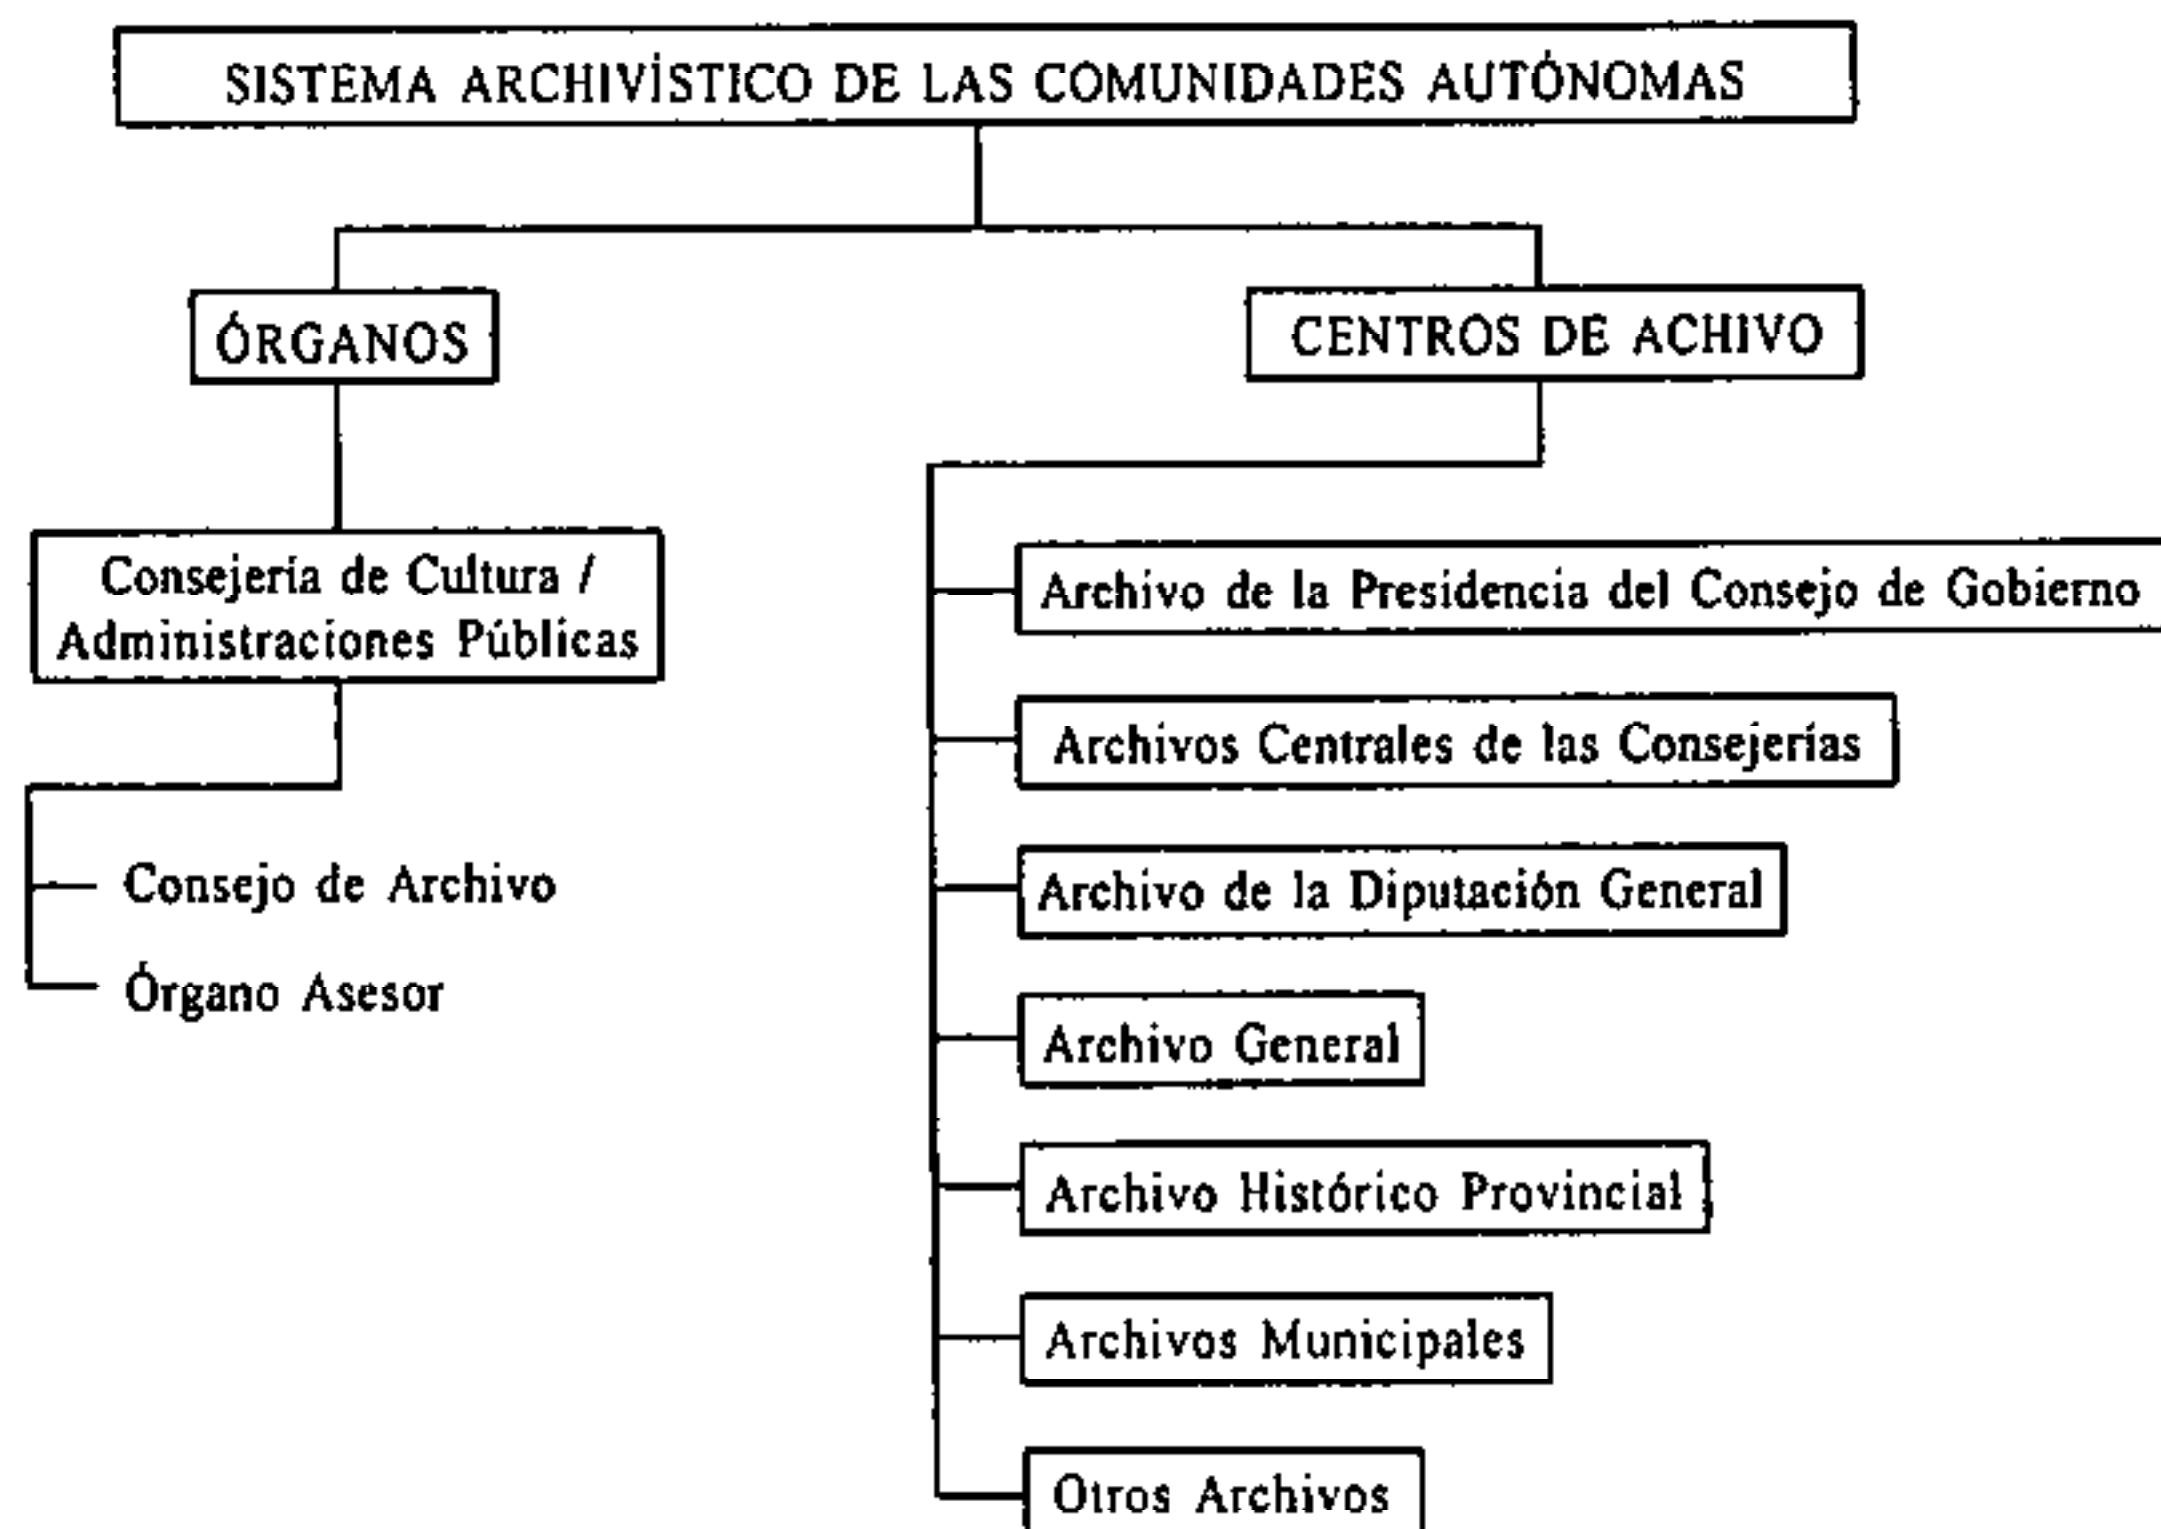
SISTEMA ARCHIVÍSTICO DE LAS COMUNIDADES AUTÓNOMAS

ÓRGANOS

CENTROS DE ACHIVO

Consejería de Cultura / Administraciones Públicas

Consejo de Archivo

Órgano Asesor

Archivo de la Presidencia del Consejo de Gobierno

Archivos Centrales de las Consejerías

Archivo de la Diputación General

Archivo General

Archivo Histórico Provincial

Archivos Municipales

Otros Archivos